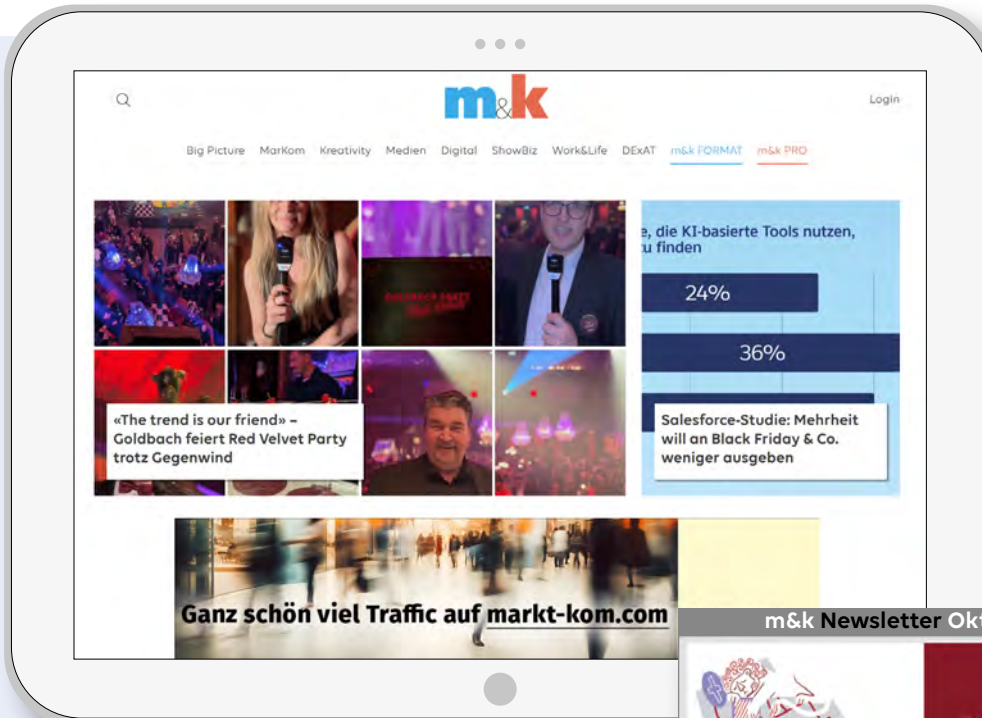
m&k

Login

Big Picture MarKom Kreativity Medien Digital ShowBiz Work&Life DExAT m&k FORMAT m&k PRO

GOLDBACH PARTY

«The trend is our friend» – Goldbach feiert Red Velvet Party trotz Gegenwind

e, die KI-basierte Tools nutzen, u finden

24%

36%

Salesforce-Studie: Mehrheit will an Black Friday & Co. weniger ausgeben

Ganz schön viel Traffic auf markt-kom.com

m&k Newsletter Okt